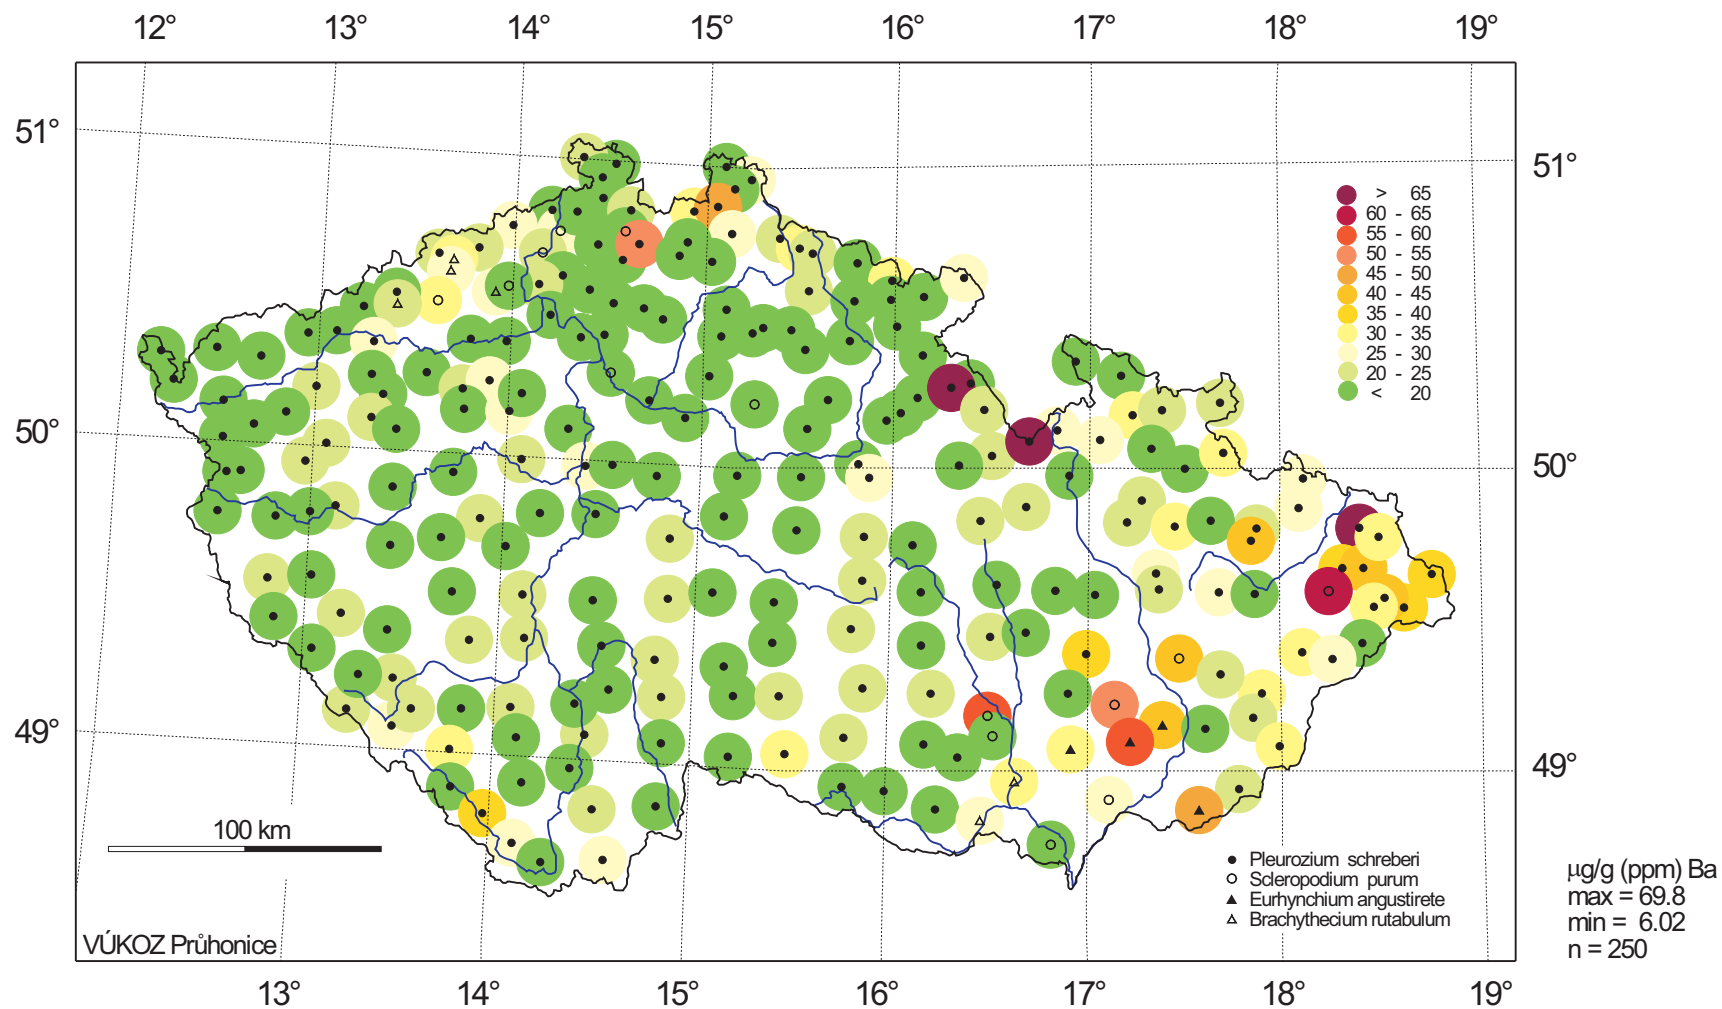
12° 13° 14° 15° 16° 17° 18° 19°

51°

51°

50°

50°

49°

49°

| | |
|---|---|
| > | 65 |
| 60 - | 65 |
| 55 - | 60 |
| 50 - | 55 |
| 45 - | 50 |
| 40 - | 45 |
| 35 - | 40 |
| 30 - | 35 |
| 25 - | 30 |
| 20 - | 25 |
| < | 20 |

100 km

Pleurozium schreberi
Scleropodium purum
Eurhynchium angustirete
Brachythecium rutabulum

μg/g (ppm) Ba
max = 69.8
min = 6.02
n = 250

VÚKOZ Průhonice

13° 14° 15° 16° 17° 18° 19°